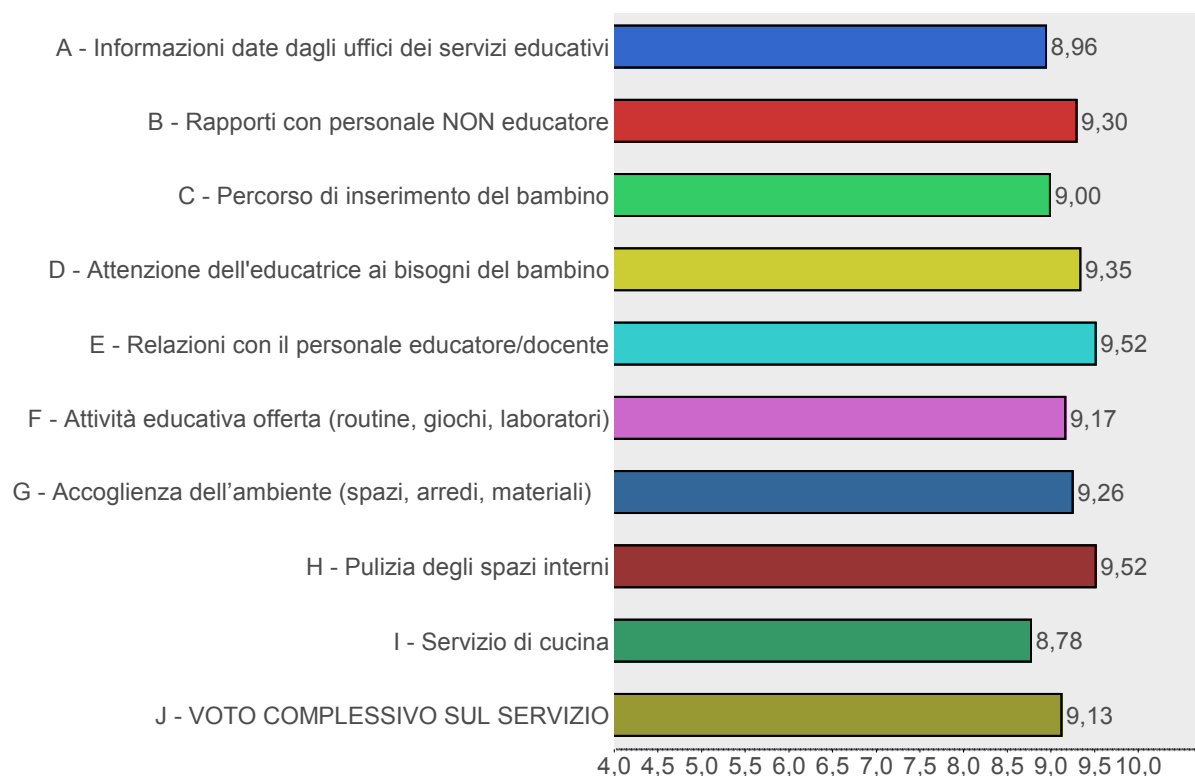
A - Informazioni date dagli uffici dei servizi educativi 8,96

B - Rapporti con personale NON educatore 9,30

C - Percorso di inserimento del bambino 9,00

D - Attenzione dell'educatrice ai bisogni del bambino 9,35

E - Relazioni con il personale educatore/docente 9,52

F - Attività educativa offerta (routine, giochi, laboratori) 9,17

G - Accoglienza dell’ambiente (spazi, arredi, materiali) 9,26

H - Pulizia degli spazi interni 9,52

I - Servizio di cucina 8,78

J - VOTO COMPLESSIVO SUL SERVIZIO 9,13

4,0 4,5 5,0 5,5 6,0 6,5 7,0 7,5 8,0 8,5 9,0 9,5 10,0